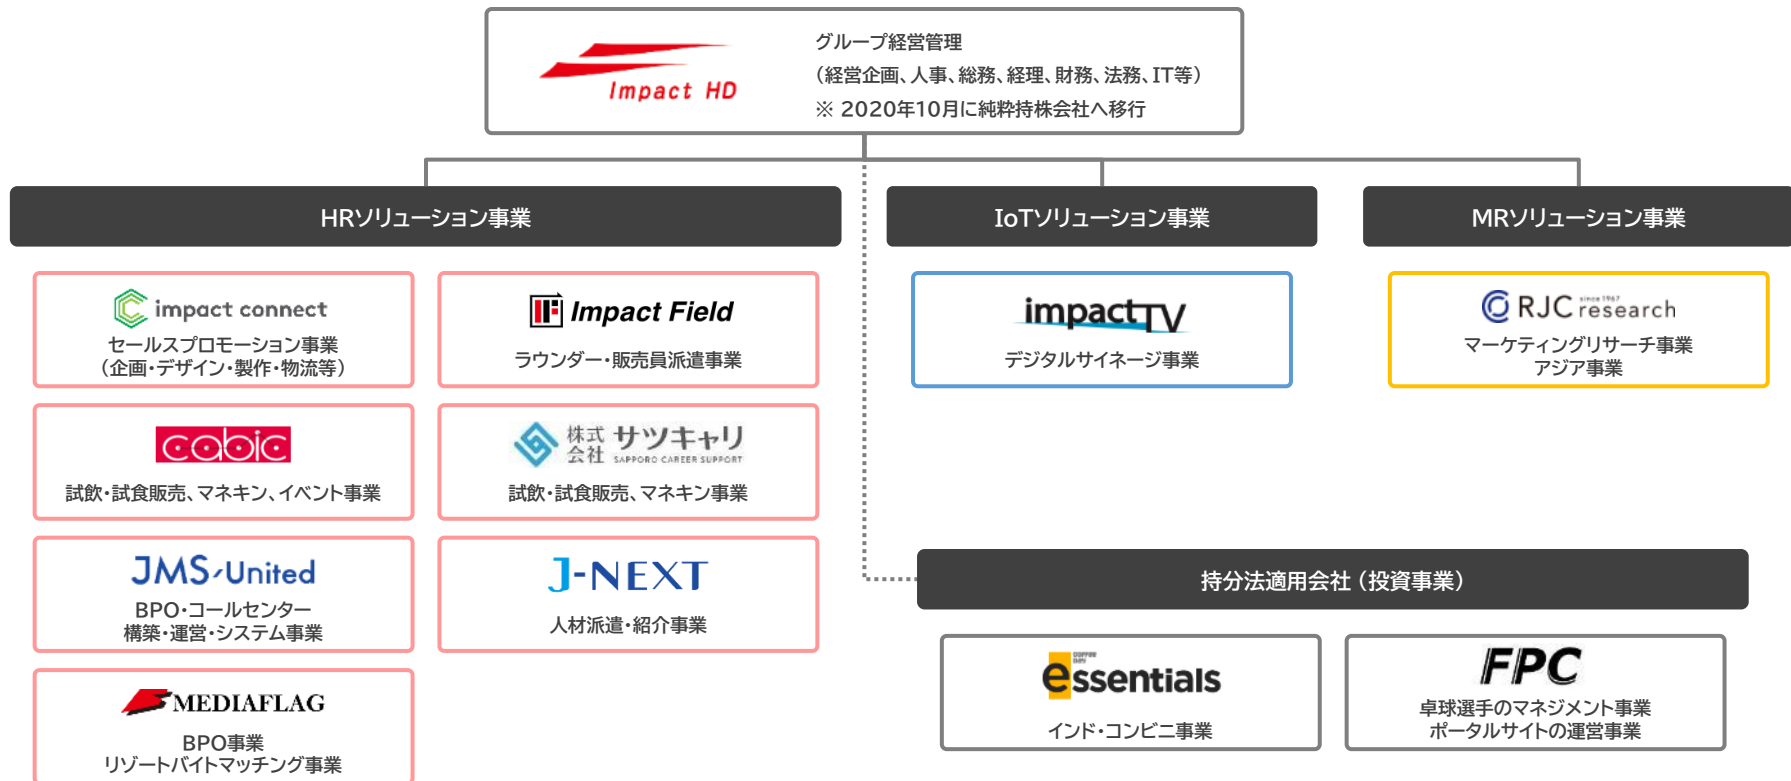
Impact HD

グループ経営管理
（経営企画、人事、総務、経理、財務、法務、IT等）
※ 2020年10月に純粋持株会社へ移行

HRソリューション事業

IoTソリューション事業

MRソリューション事業

impact connect
セールスプロモーション事業
（企画・デザイン・製作・物流等）

Impact Field
ラウンダー・販売員派遣事業

impactTV
デジタルサイネージ事業

RJC since 1967 research
マーケティングリサーチ事業
アジア事業

cabic
試飲・試食販売、マネキン、イベント事業

株式会社 サツキャリ SAPPORO CAREER SUPPORT
試飲・試食販売、マネキン事業

JMS United
BPO・コールセンター
構築・運営・システム事業

J-NEXT
人材派遣・紹介事業

持分法適用会社（投資事業）

MEDIAFLAG
BPO事業
リゾートバイトマッチング事業

essentials
インド・コンビニ事業

FPC
卓球選手のマネジメント事業
ポータルサイトの運営事業